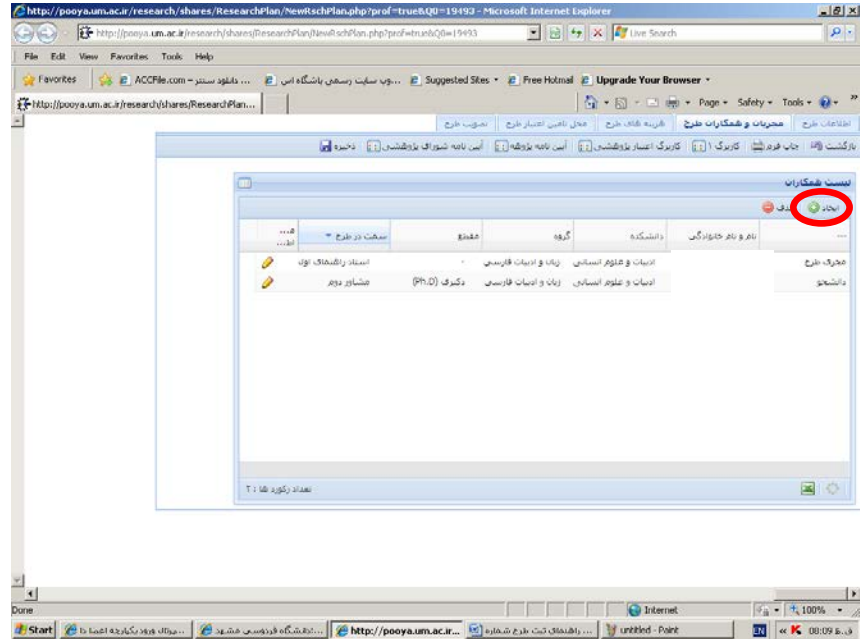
http://pooya.um.ac.ir/research/shares/ResearchPlan/NewRschPlan.php?prof=true&Q0=19493 - Microsoft Internet Explorer

http://pooya.um.ac.ir/research/shares/ResearchPlan/NewRschPlan.php?prof=true&Q0=19493

Live Search

File Edit View Favorites Tools Help

Favorites | ACCFile.com – دانلود سنتر ... | ...وب سایت رسمی باشگاه اس | Suggested Sites | Free Hotmail | Upgrade Your Browser

http://pooya.um.ac.ir/research/shares/ResearchPlan...

Page Safety Tools

اطلاعات طرح | مجریان و همکاران طرح | هزینه های طرح | محل تامین اعتبار طرح | تصویب طرح

بازگشت | چاپ فرم | کاربرگ ۱ | کاربرگ اعتبار پژوهشی | آیین نامه پژوهانه | آیین نامه شورای پژوهشی | ذخیره

لیست همکاران

ایجاد | حذف

| ... | نام و نام خانوادگی | دانشکده | گروه | مقطع | سمت در طرح | ... |
|---|---|---|---|---|---|---|
| مجری طرح | | ادبیات و علوم انسانی | زبان و ادبیات فارسی | - | استاد راهنمای اول | |
| دانشجو | | ادبیات و علوم انسانی | زبان و ادبیات فارسی | دکتری (Ph.D) | مشاور دوم | |

تعداد رکورد ها : ۲

Done | Internet | 100%

Start | ...سوال فرود یکپارچه اعضا د | ...دانشگاه فردوسی مشهد | http://pooya.um.ac.ir... | ... راهنمای ثبت طرح شماره | untitled - Paint | EN | 08:09 ق.ظ